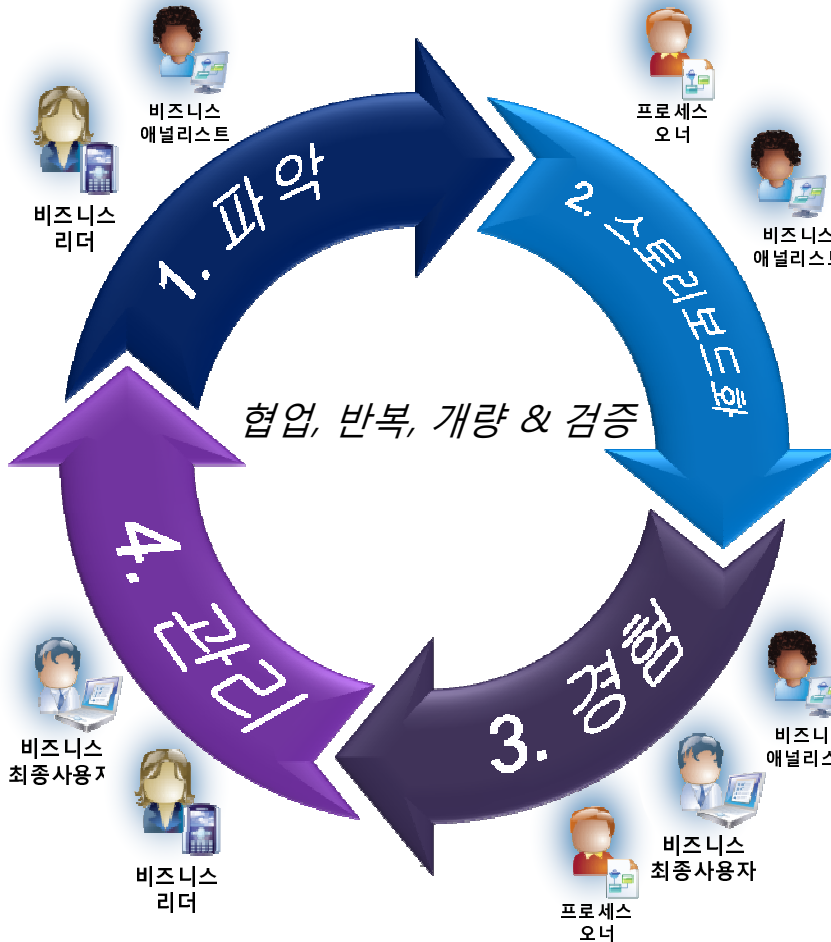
비즈니스
애널리스트

프로세스
오너

비즈니스
리더

1. 파악

2. 스토리보드화

비즈니스
애널리스트

협업, 반복, 개량 & 검증

4. 관리

3. 경험

비즈니스
애널리스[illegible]

비즈니스
최종사용자

비즈니스
최종사용자

비즈니스
리더

프로세스
오너